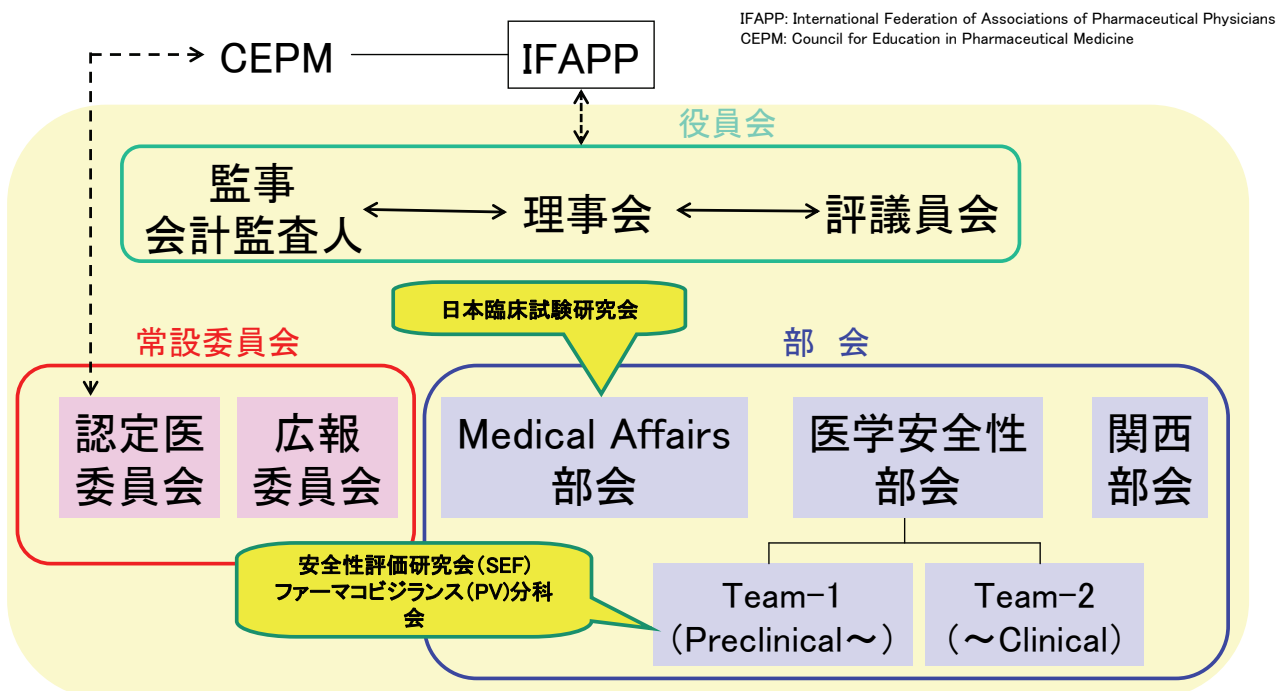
IFAPP: International Federation of Associations of Pharmaceutical Physicians
CEPM: Council for Education in Pharmaceutical Medicine

CEPM

IFAPP

役員会

監事
会計監査人

理事会

評議員会

日本臨床試験研究会

常設委員会

部 会

認定医
委員会

広報
委員会

Medical Affairs
部会

医学安全性
部会

関西
部会

安全性評価研究会(SEF)
ファーマコビジランス(PV)分科会

Team−1
(Preclinical〜)

Team−2
(〜Clinical)